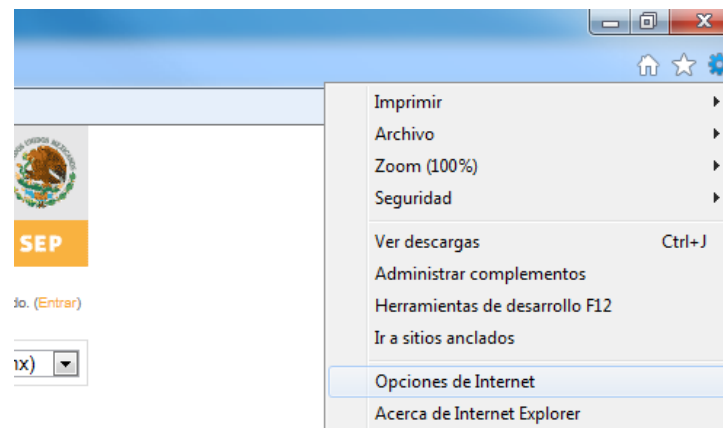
SEP

do. (Entrar)

nx)

Imprimir
Archivo
Zoom (100%)
Seguridad

Ver descargas Ctrl+J
Administrar complementos
Herramientas de desarrollo F12
Ir a sitios anclados

Opciones de Internet
Acerca de Internet Explorer